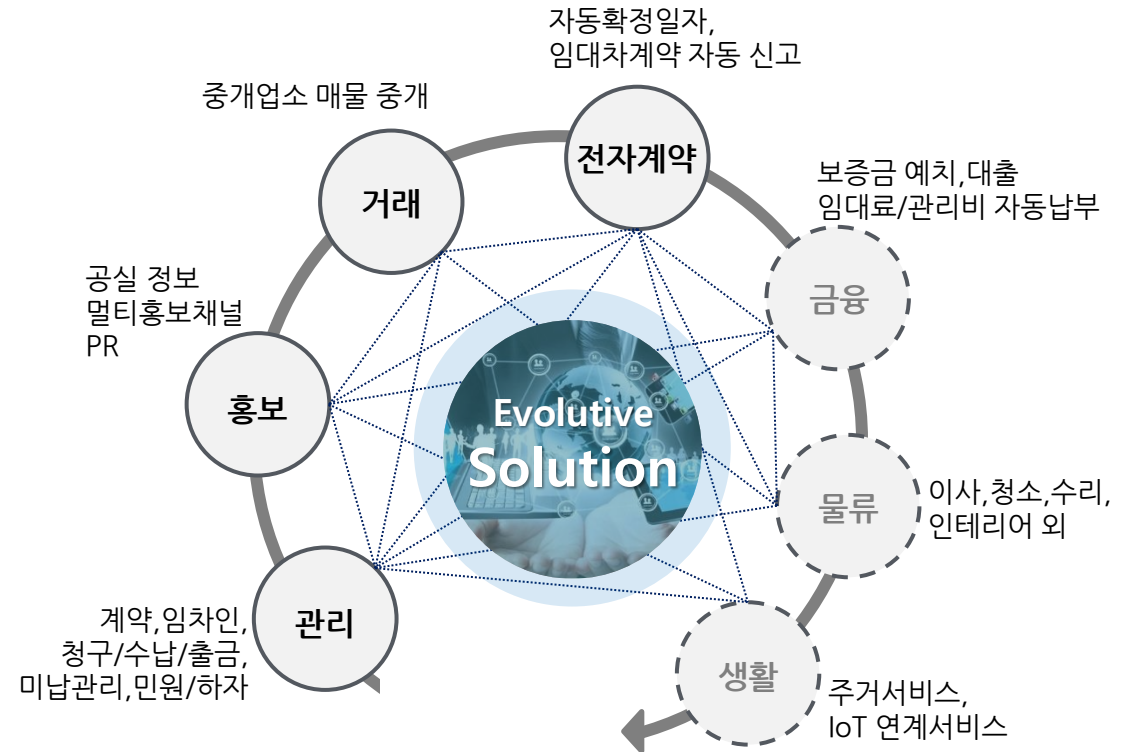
자동확정일자,
임대차계약 자동 신고

중개업소 매물 중개

전자계약

거래

보증금 예치,대출
임대료/관리비 자동납부

금융

공실 정보
멀티홍보채널
PR

홍보

Evolutive
Solution

물류

이사,청소,수리,
인테리어 외

관리

계약,임차인,
청구/수납/출금,
미납관리,민원/하자

생활

주거서비스,
IoT 연계서비스